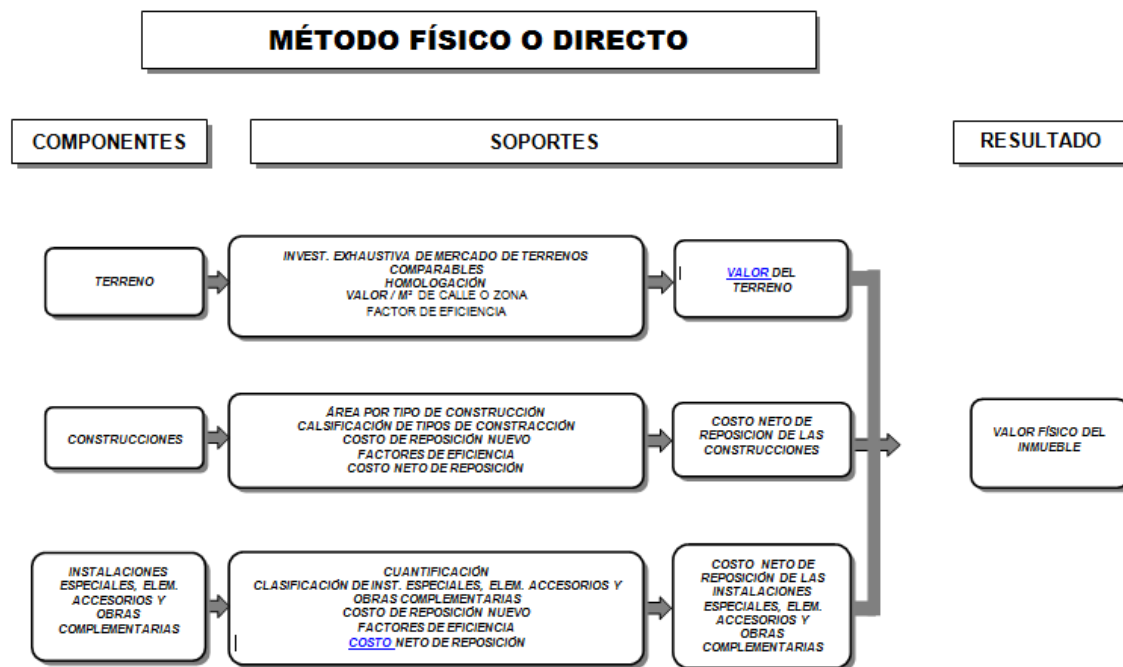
MÉTODO FÍSICO O DIRECTO

COMPONENTES

SOPORTES

RESULTADO

TERRENO

INVEST. EXHAUSTIVA DE MERCADO DE TERRENOS COMPARABLES
HOMOLOGACIÓN
VALOR / M² DE CALLE O ZONA
FACTOR DE EFICIENCIA

VALOR DEL TERRENO

CONSTRUCCIONES

ÁREA POR TIPO DE CONSTRUCCIÓN
CALSIFICACIÓN DE TIPOS DE CONSTRACCIÓN
COSTO DE REPOSICIÓN NUEVO
FACTORES DE EFICIENCIA
COSTO NETO DE REPOSICIÓN

COSTO NETO DE REPOSICION DE LAS CONSTRUCCIONES

VALOR FÍSICO DEL INMUEBLE

INSTALACIONES ESPECIALES, ELEM. ACCESORIOS Y OBRAS COMPLEMENTARIAS

CUANTIFICACIÓN
CLASIFICACIÓN DE INST. ESPECIALES, ELEM. ACCESORIOS Y OBRAS COMPLEMENTARIAS
COSTO DE REPOSICIÓN NUEVO
FACTORES DE EFICIENCIA
COSTO NETO DE REPOSICIÓN

COSTO NETO DE REPOSICIÓN DE LAS INSTALACIONES ESPECIALES, ELEM. ACCESORIOS Y OBRAS COMPLEMENTARIAS